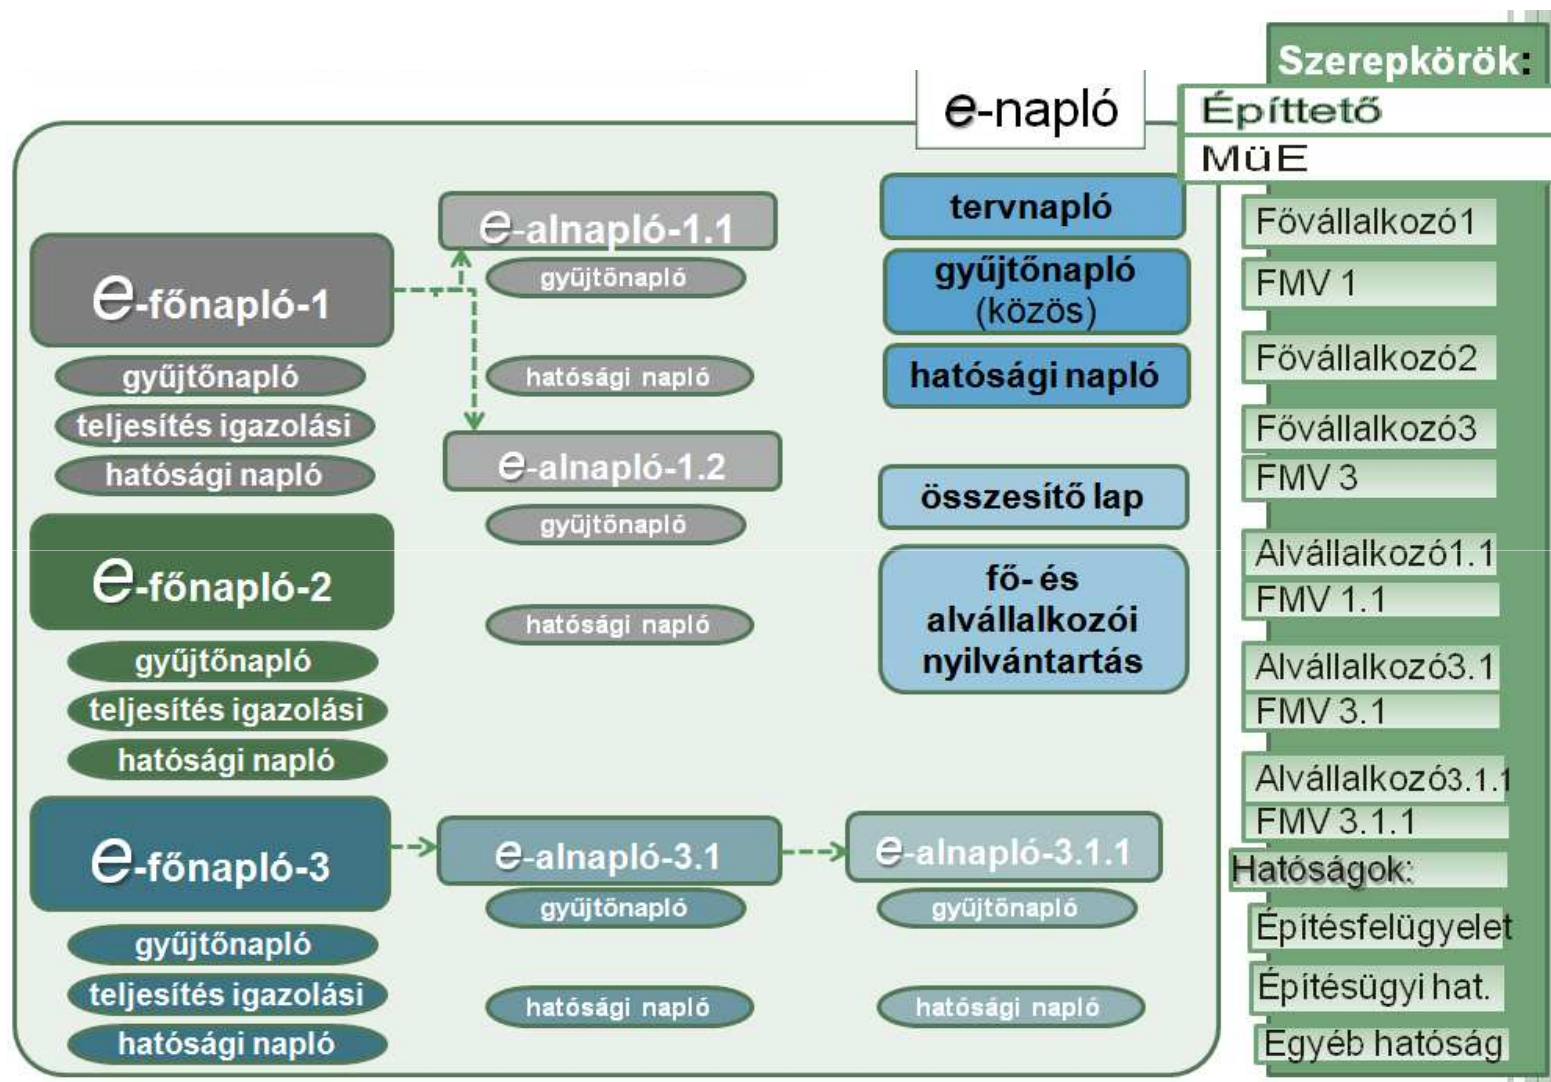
e-napló

e-főnapló-1
gyűjtőnapló
teljesítés igazolási
hatósági napló

e-alnapló-1.1
gyűjtőnapló
hatósági napló

e-alnapló-1.2
gyűjtőnapló
hatósági napló

e-főnapló-2
gyűjtőnapló
teljesítés igazolási
hatósági napló

e-főnapló-3
gyűjtőnapló
teljesítés igazolási
hatósági napló

e-alnapló-3.1
gyűjtőnapló
hatósági napló

e-alnapló-3.1.1
gyűjtőnapló
hatósági napló

tervnapló
gyűjtőnapló (közös)
hatósági napló
összesítő lap
fő- és alvállalkozói nyilvántartás

Szerepkörök:
Építtető
MüE
Fővállalkozó1
FMV 1
Fővállalkozó2
Fővállalkozó3
FMV 3
Alvállalkozó1.1
FMV 1.1
Alvállalkozó3.1
FMV 3.1
Alvállalkozó3.1.1
FMV 3.1.1
Hatóságok:
Építésfelügyelet
Építésügyi hat.
Egyéb hatóság